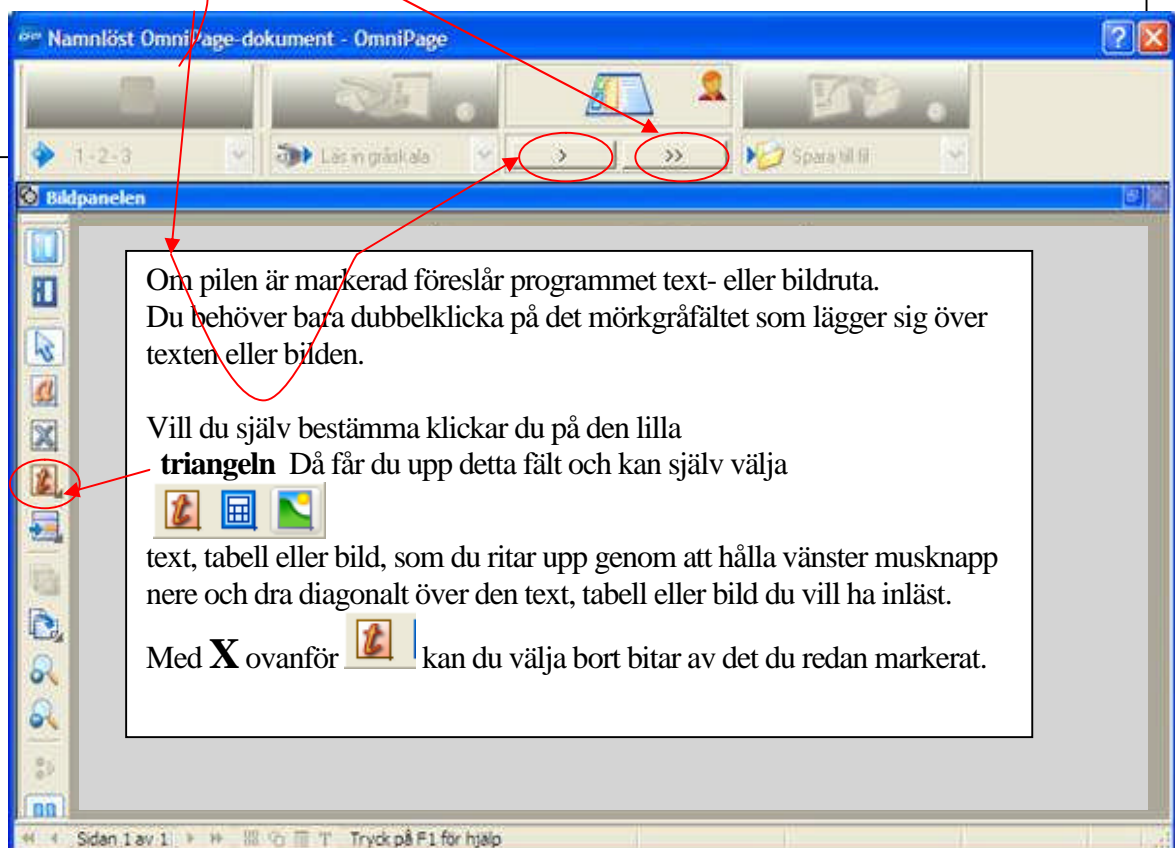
Namnlöst OmniPage-dokument - OmniPage

1-2-3

Läs in gråskala

>

>>

Spara till fil

Bildpanelen

Om pilen är markerad föreslår programmet text- eller bildruta.
Du behöver bara dubbelklicka på det mörkgråfältet som lägger sig över texten eller bilden.

Vill du själv bestämma klickar du på den lilla **triangeln** Då får du upp detta fält och kan själv välja

text, tabell eller bild, som du ritar upp genom att hålla vänster musknapp nere och dra diagonalt över den text, tabell eller bild du vill ha inläst.

Med **X** ovanför kan du välja bort bitar av det du redan markerat.

Sidan 1 av 1

Tryck på F1 för hjälp